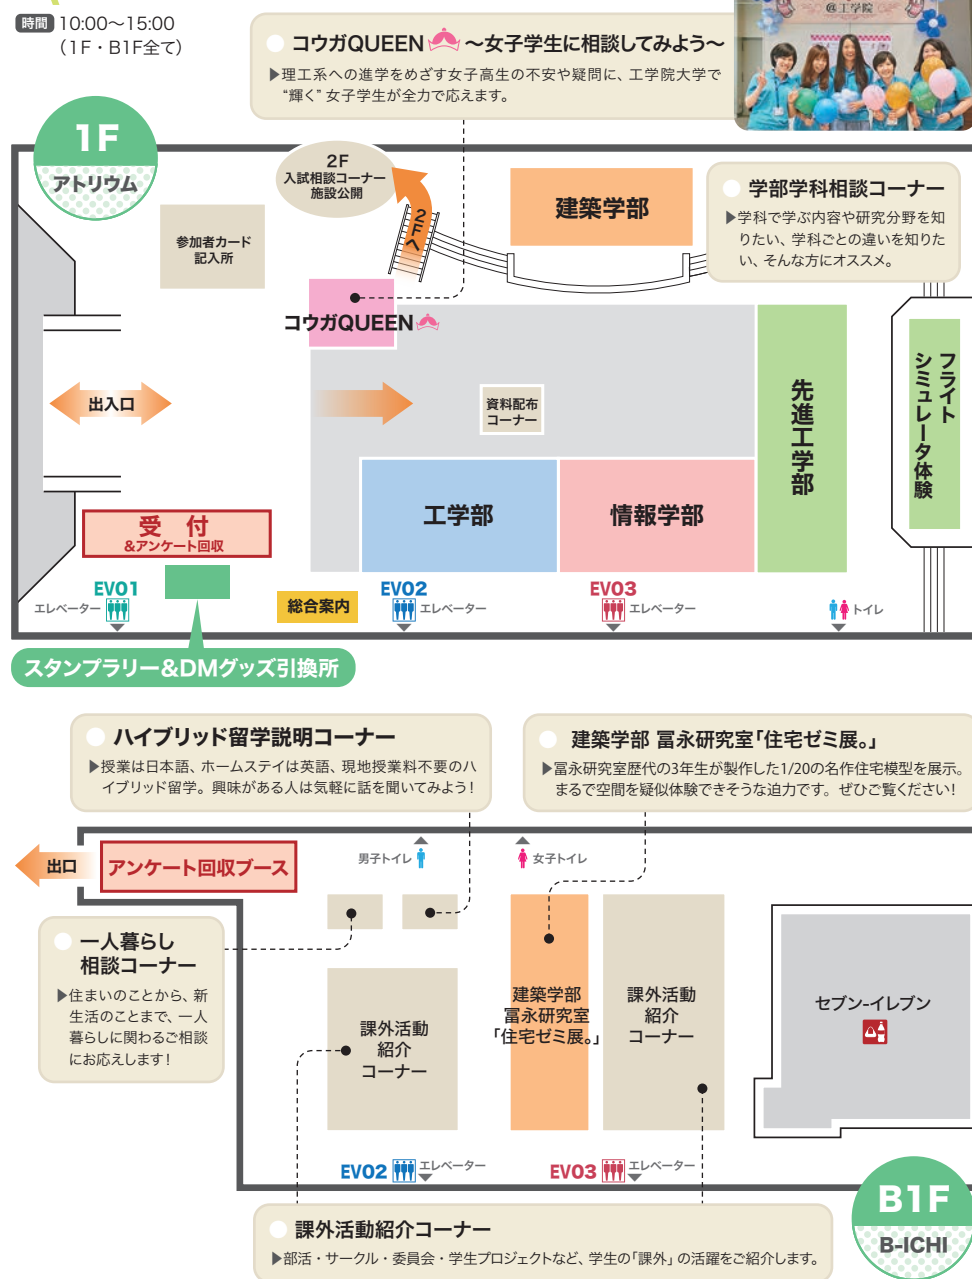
時間 10:00〜15:00
（1F・B1F全て）

コウガQUEEN 〜女子学生に相談してみよう〜
▶理工系への進学をめざす女子高生の不安や疑問に、工学院大学で"輝く"女子学生が全力で応えます。

@工学院

1F
アトリウム

2F
入試相談コーナー
施設公開

2F へ

参加者カード
記入所

建築学部

学部学科相談コーナー
▶学科で学ぶ内容や研究分野を知りたい、学科ごとの違いを知りたい、そんな方にオススメ。

コウガQUEEN

出入口

資料配布
コーナー

先進工学部

フライトシミュレータ体験

工学部

情報学部

受　付
&アンケート回収

EV01
エレベーター

総合案内

EV02
エレベーター

EV03
エレベーター

トイレ

スタンプラリー&DMグッズ引換所

ハイブリッド留学説明コーナー
▶授業は日本語、ホームステイは英語、現地授業料不要のハイブリッド留学。興味がある人は気軽に話を聞いてみよう！

建築学部 冨永研究室「住宅ゼミ展。」
▶冨永研究室歴代の3年生が製作した1/20の名作住宅模型を展示。まるで空間を疑似体験できそうな迫力です。ぜひご覧ください！

出口

アンケート回収ブース

男子トイレ

女子トイレ

一人暮らし
相談コーナー
▶住まいのことから、新生活のことまで、一人暮らしに関わるご相談にお応えします！

建築学部
冨永研究室
「住宅ゼミ展。」

課外活動
紹介
コーナー

課外活動
紹介
コーナー

セブン-イレブン

EV02 エレベーター

EV03 エレベーター

B1F
B-ICHI

課外活動紹介コーナー
▶部活・サークル・委員会・学生プロジェクトなど、学生の「課外」の活躍をご紹介します。